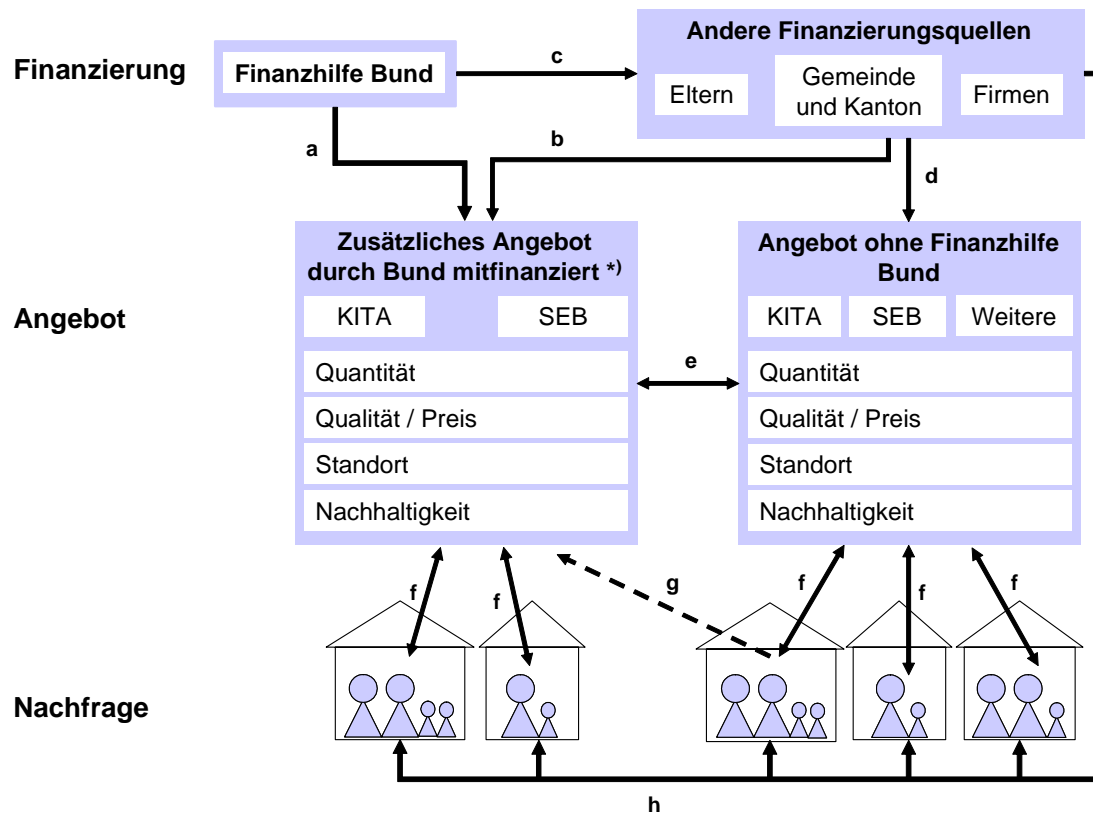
Finanzierung

Finanzhilfe Bund

c

Andere Finanzierungsquellen

Eltern

Gemeinde und Kanton

Firmen

a

b

d

Angebot

Zusätzliches Angebot durch Bund mitfinanziert *)

KITA

SEB

Quantität

Qualität / Preis

Standort

Nachhaltigkeit

e

Angebot ohne Finanzhilfe Bund

KITA

SEB

Weitere

Quantität

Qualität / Preis

Standort

Nachhaltigkeit

f

f

g

f

f

f

Nachfrage

h